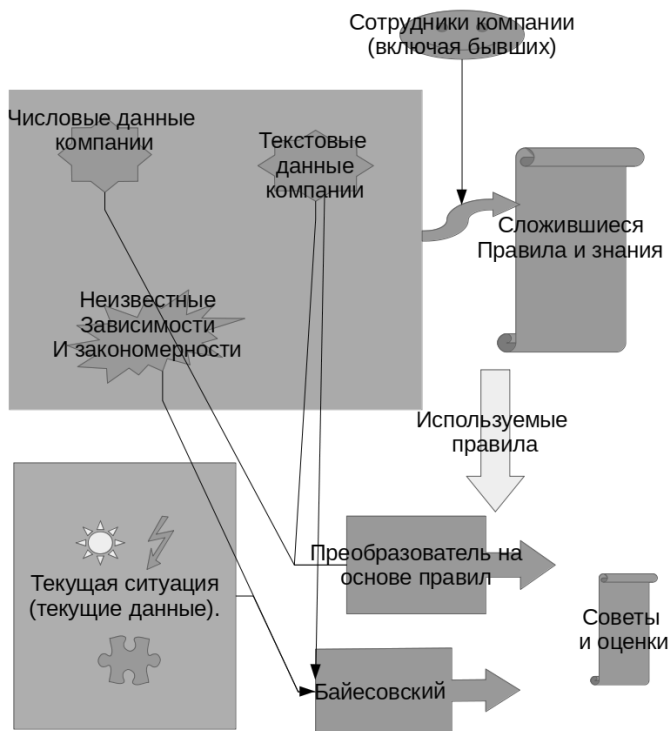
Сотрудники компании (включая бывших)

Числовые данные компании

Текстовые данные компании

Сложившиеся Правила и знания

Неизвестные Зависимости И закономерности

Используемые правила

Текущая ситуация (текущие данные).

Преобразователь на основе правил

Советы и оценки

Байесовский